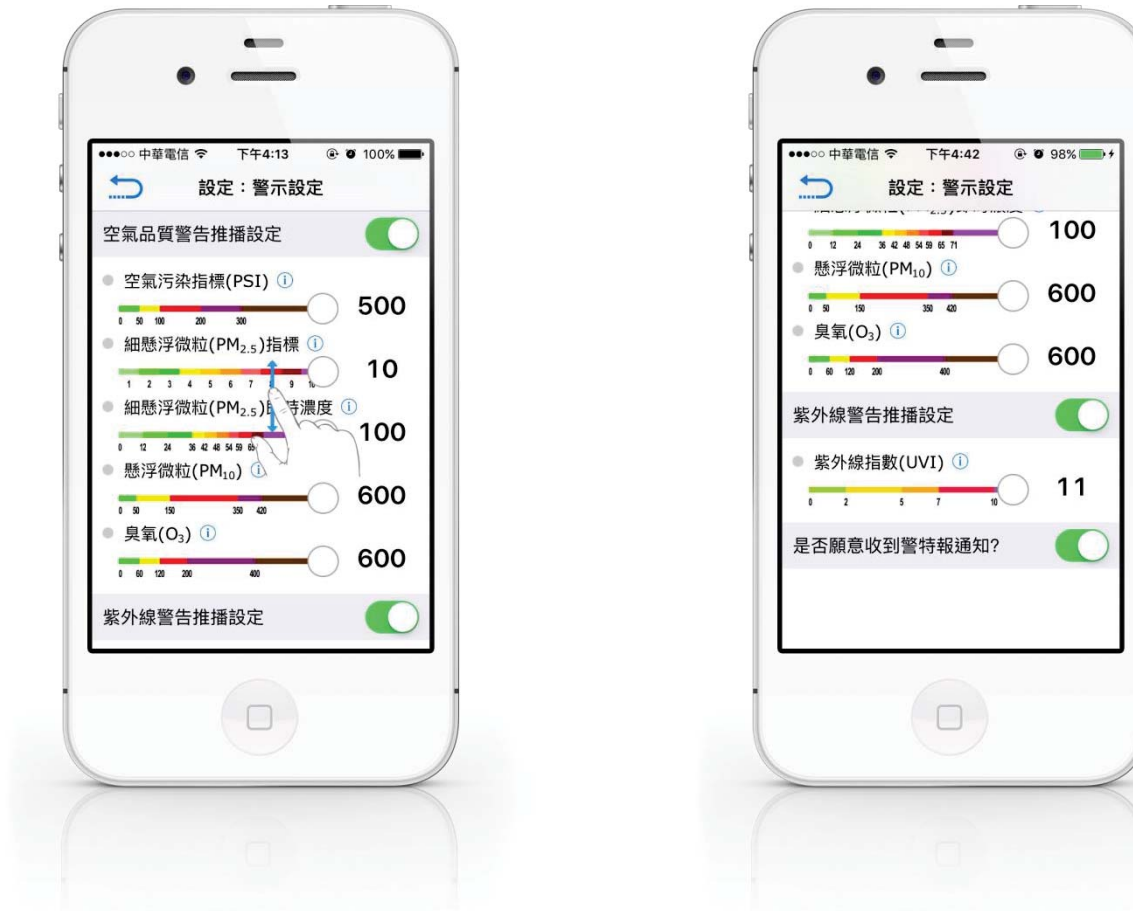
●●●○○ 中華電信 下午4:13 100%

設定：警示設定

空氣品質警告推播設定

空氣污染指標(PSI)

0 50 100 200 300

500

細懸浮微粒($PM_{2.5}$)指標

1 2 3 4 5 6 7 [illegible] 9 10

10

細懸浮微粒($PM_{2.5}$)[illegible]時濃度

0 12 24 36 42 48 54 59 65 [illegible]

100

懸浮微粒($PM_{10}$)

0 50 150 350 420

600

臭氧($O_3$)

0 60 120 200 400

600

紫外線警告推播設定

●●●○○ 中華電信 下午4:42 98%

設定：警示設定

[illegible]

0 12 24 36 42 48 54 59 65 71

100

懸浮微粒($PM_{10}$)

0 50 150 350 420

600

臭氧($O_3$)

0 60 120 200 400

600

紫外線警告推播設定

紫外線指數(UVI)

0 2 5 7 10

11

是否願意收到警特報通知?